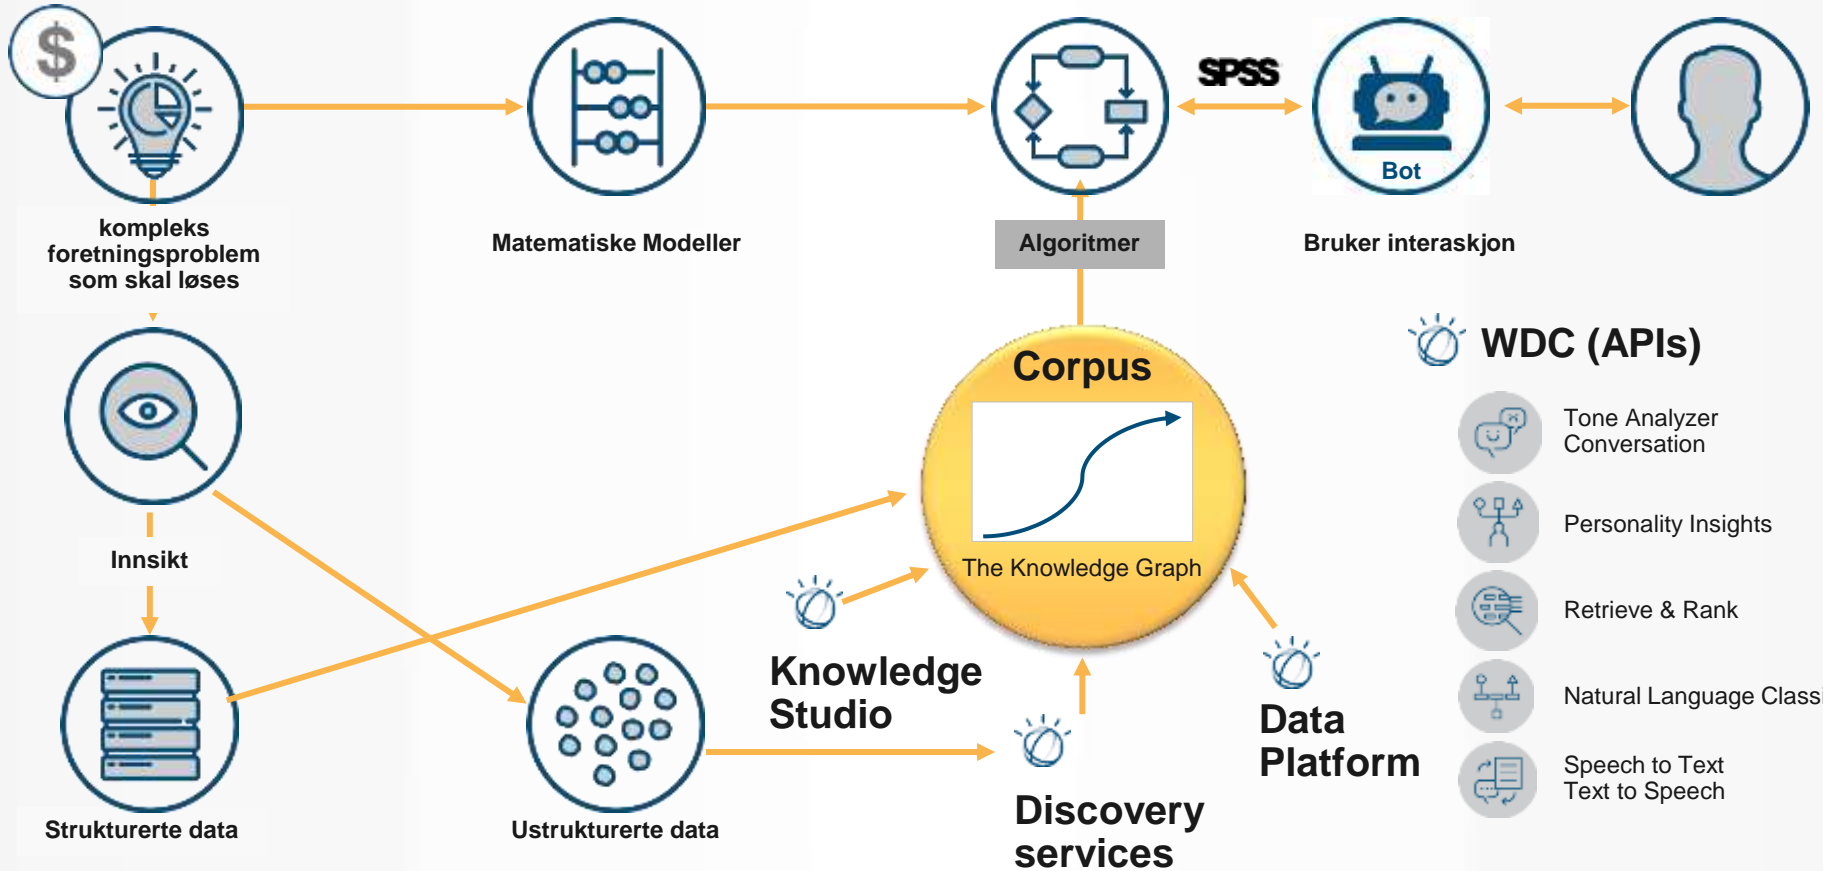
$

kompleks foretningsproblem som skal løses

Matematiske Modeller

Algoritmer

SPSS

Bot

Bruker interaskjon

Innsikt

Corpus

The Knowledge Graph

WDC (APIs)

Tone Analyzer
Conversation

Personality Insights

Retrieve & Rank

Natural Language Class

Speech to Text
Text to Speech

Knowledge Studio

Data Platform

Discovery services

Strukturerte data

Ustrukturerte data